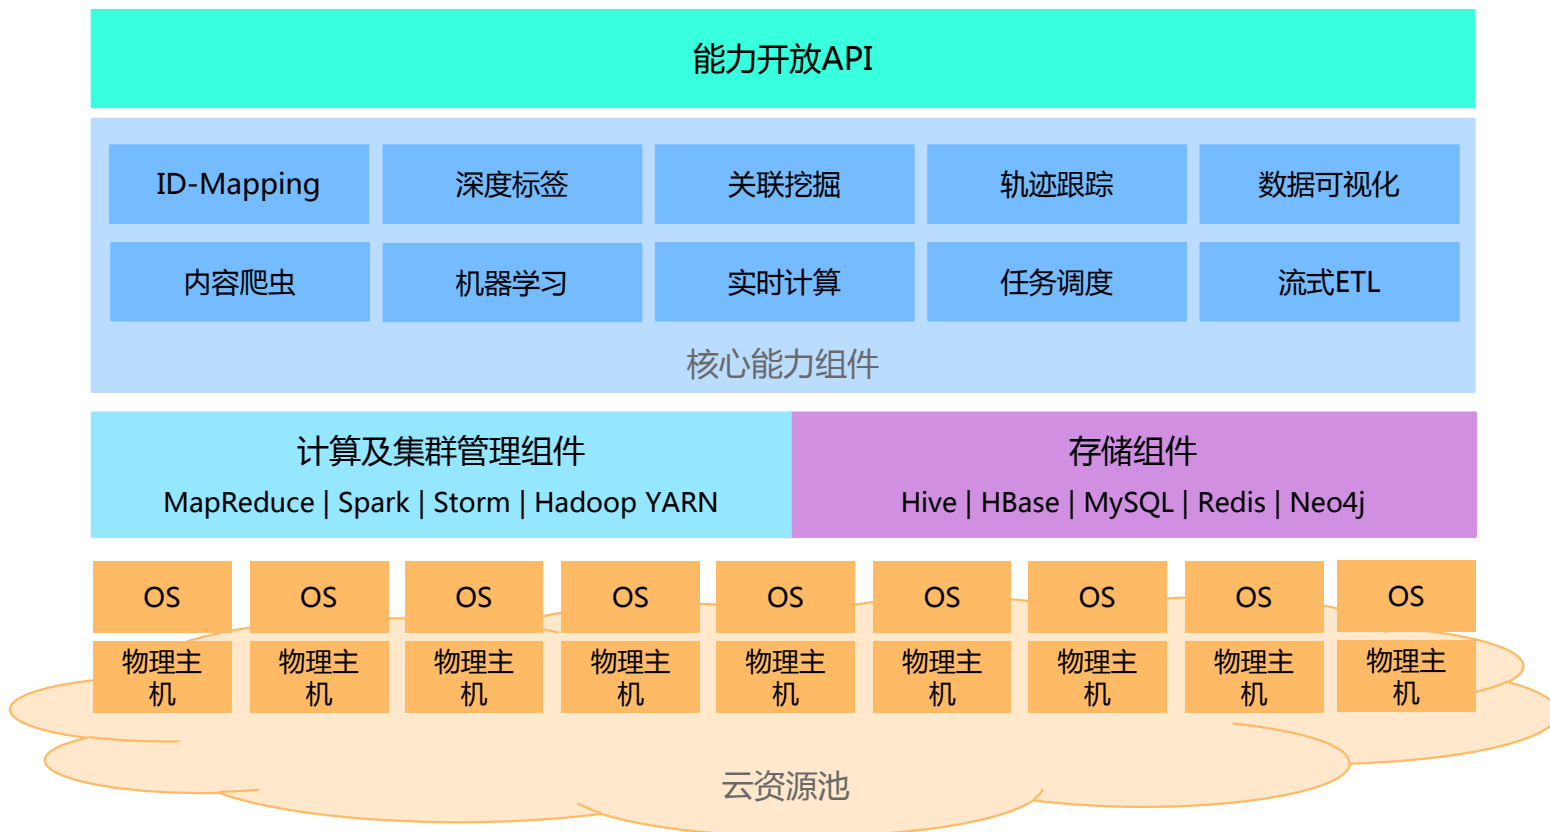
能力开放API

ID-Mapping
深度标签
关联挖掘
轨迹跟踪
数据可视化
内容爬虫
机器学习
实时计算
任务调度
流式ETL

核心能力组件

计算及集群管理组件
MapReduce | Spark | Storm | Hadoop YARN

存储组件
Hive | HBase | MySQL | Redis | Neo4j

OS
物理主机
OS
物理主机
OS
物理主机
OS
物理主机
OS
物理主机
OS
物理主机
OS
物理主机
OS
物理主机
OS
物理主机

云资源池